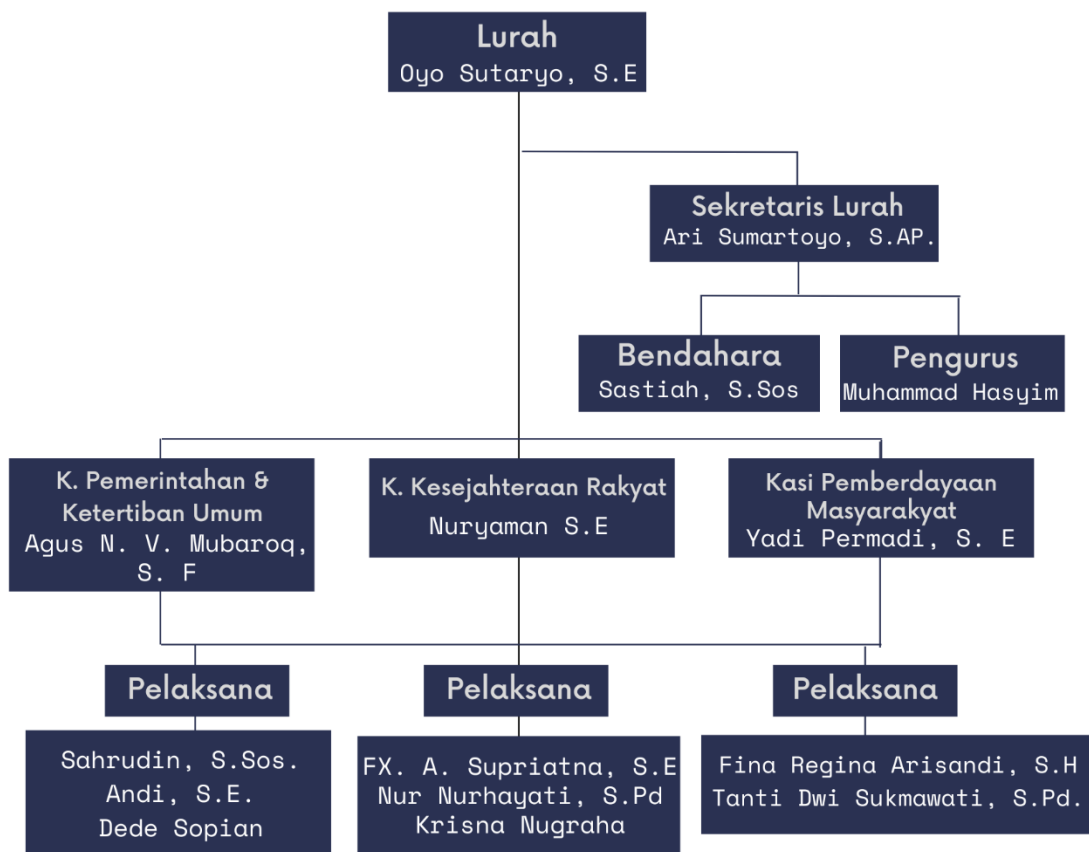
Lurah
Oyo Sutaryo, S.E

Sekretaris Lurah
Ari Sumartoyo, S.AP.

Bendahara
Sastiah, S.Sos

Pengurus
Muhammad Hasyim

K. Pemerintahan & Ketertiban Umum
Agus N. V. Mubaroq, S. F

K. Kesejahteraan Rakyat
Nuryaman S.E

Kasi Pemberdayaan Masyarakyat
Yadi Permadi, S. E

Pelaksana
Sahrudin, S.Sos.
Andi, S.E.
Dede Sopian

Pelaksana
FX. A. Supriatna, S.E
Nur Nurhayati, S.Pd
Krisna Nugraha

Pelaksana
Fina Regina Arisandi, S.H
Tanti Dwi Sukmawati, S.Pd.